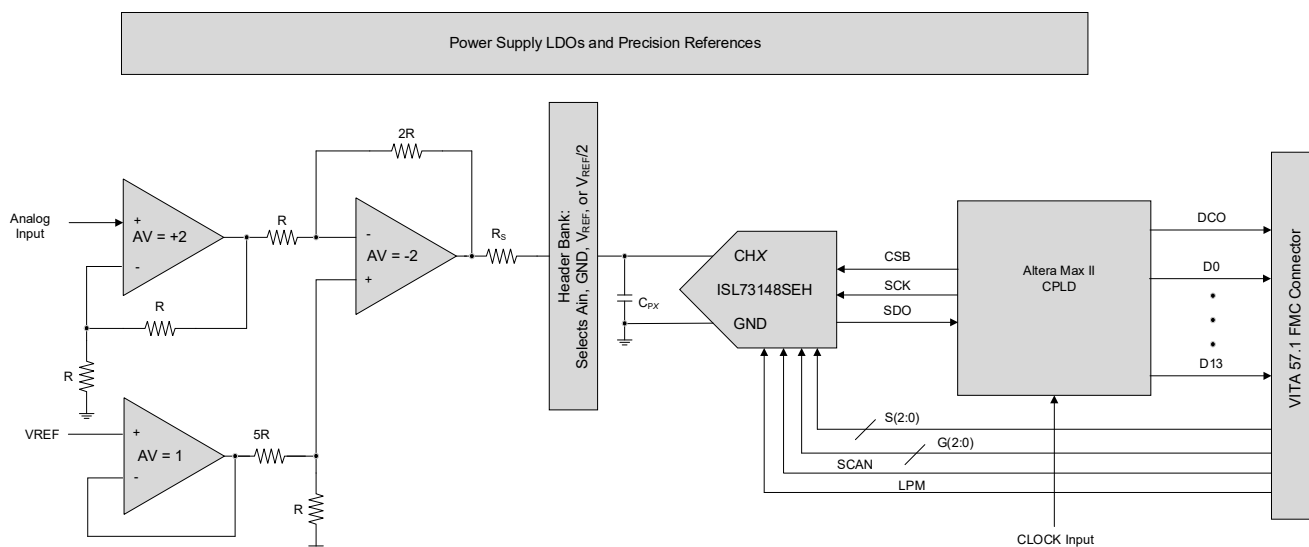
Power Supply LDOs and Precision References

Analog Input

+
AV = +2
-

R

R

R

2R

-
AV = -2
+

$R_S$

VREF

+
AV = 1
-

5R

R

Header Bank: Selects Ain, GND, $V_{REF}$, or $V_{REF}/2$

$C_{PX}$

CHX
ISL73148SEH
GND

CSB
SCK
SDO

Altera Max II CPLD

DCO
D0
•
•
•
D13

S(2:0)
G(2:0)
SCAN
LPM

CLOCK Input

VITA 57.1 FMC Connector